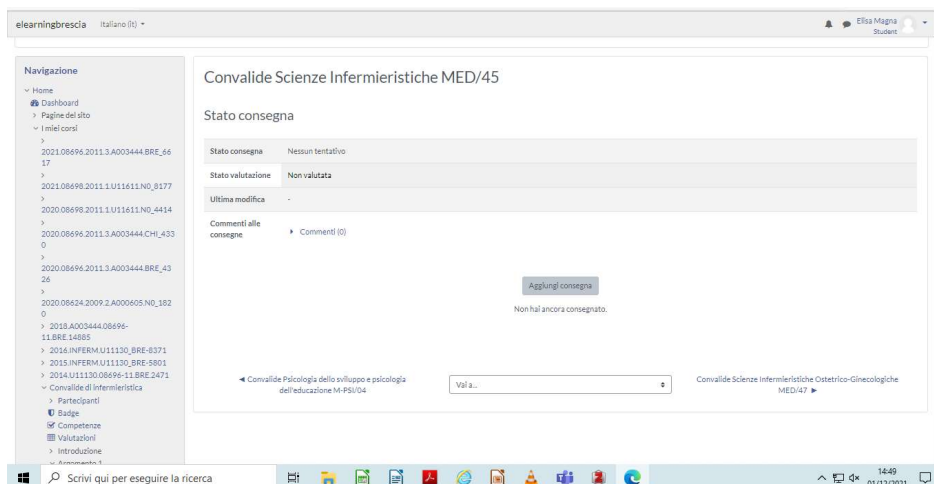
elearningbrescia Italiano (It) ▾

Elisa Magna
Student

Navigazione
Home
Dashboard
Pagine del sito
I miei corsi
2021.08696.2011.3.A003444.BRE_6617
2021.08698.2011.1.U11611.N0_8177
2020.08698.2011.1.U11611.N0_4414
2020.08696.2011.3.A003444.CHI_4330
2020.08696.2011.3.A003444.BRE_4326
2020.08624.2009.2.A000605.N0_1820
2018.A003444.08696-11.BRE.14885
2016.INFERM.U11130_BRE-8371
2015.INFERM.U11130_BRE-5801
2014.U11130.08696-11.BRE.2471
Convalide di Infermieristica
Partecipanti
Badge
Competenze
Valutazioni
Introduzione
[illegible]

Convalide Scienze Infermieristiche MED/45

Stato consegna

| Stato consegna | Nessun tentativo |
|---|---|
| Stato valutazione | Non valutata |
| Ultima modifica | - |
| Commenti alle consegne | ▸ Commenti (0) |

Aggiungi consegna

Non hai ancora consegnato.

◄ Convalide Psicologia dello sviluppo e psicologia dell'educazione M-PSI/04

Vai a...

Convalide Scienze Infermieristiche Ostetrico-Ginecologiche MED/47 ►

Scrivi qui per eseguire la ricerca

14:49
01/12/2021